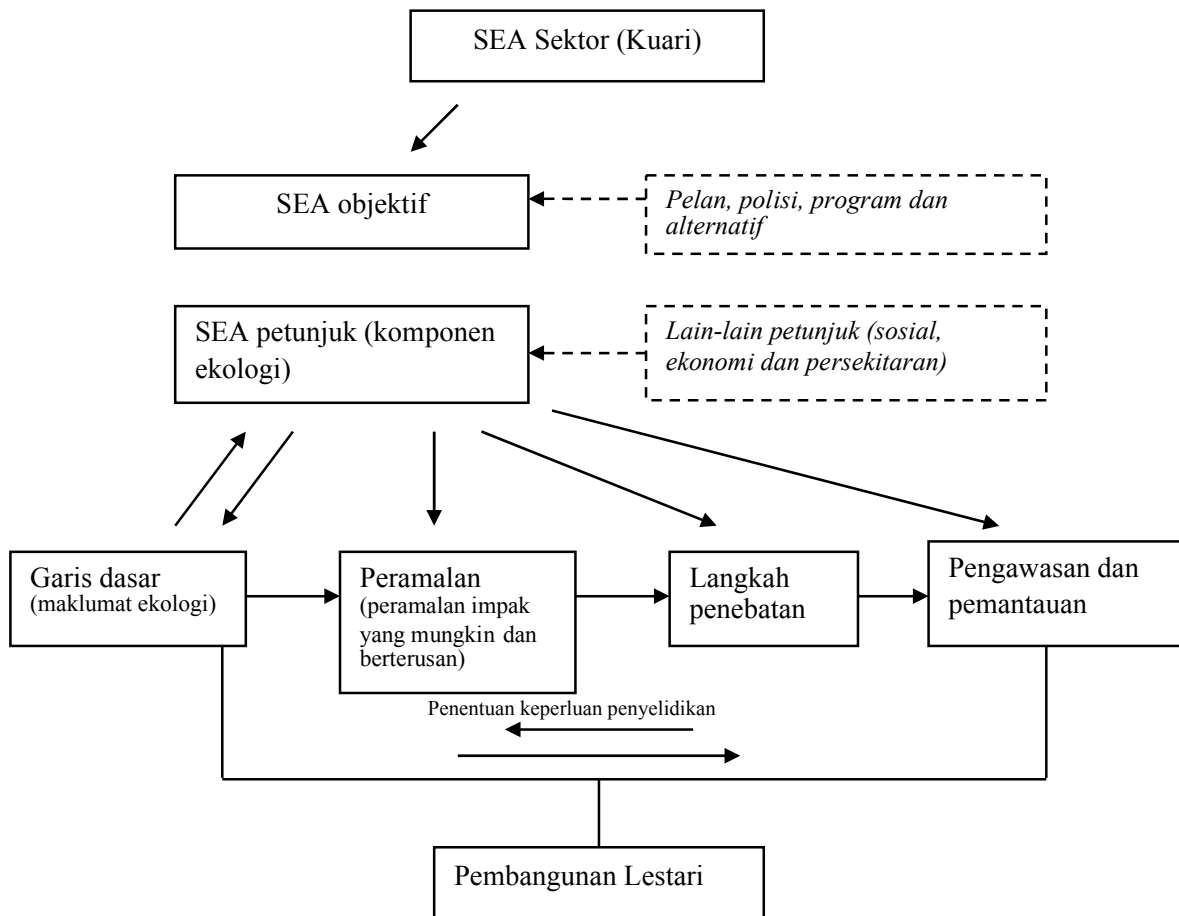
SEA Sektor (Kuari)

SEA objektif

*Pelan, polisi, program dan alternatif*

SEA petunjuk (komponen ekologi)

*Lain-lain petunjuk (sosial, ekonomi dan persekitaran)*

Garis dasar (maklumat ekologi)

Peramalan (peramalan impak yang mungkin dan berterusan)

Langkah penebatan

Pengawasan dan pemantauan

Penentuan keperluan penyelidikan

Pembangunan Lestari